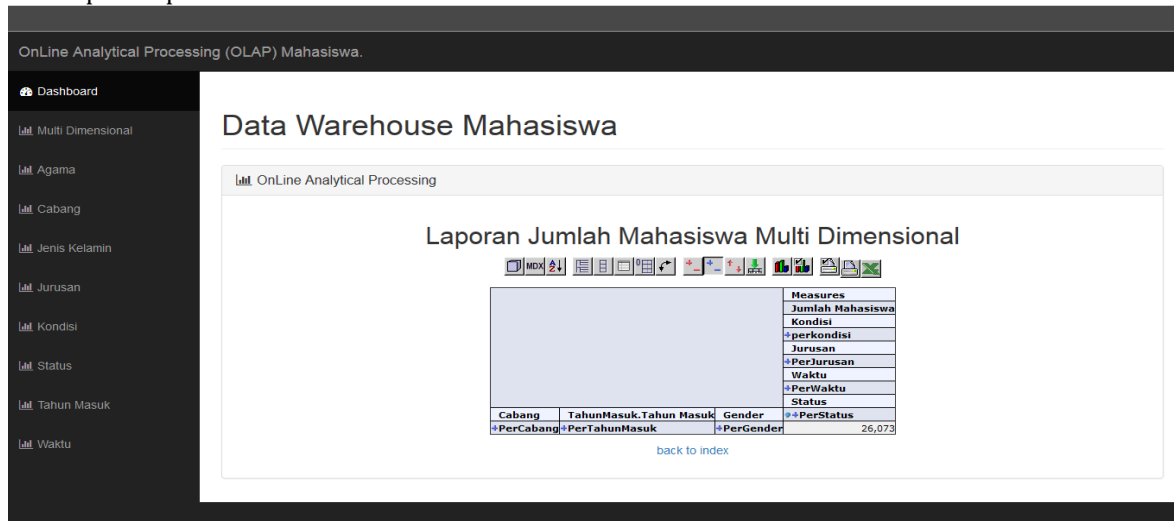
OnLine Analytical Processing (OLAP) Mahasiswa.

Dashboard
Multi Dimensional
Agama
Cabang
Jenis Kelamin
Jurusan
Kondisi
Status
Tahun Masuk
Waktu

Data Warehouse Mahasiswa

OnLine Analytical Processing

Laporan Jumlah Mahasiswa Multi Dimensional

MDX

| | | | Measures |
|---|---|---|---|
| | | | Jumlah Mahasiswa |
| | | | Kondisi |
| | | | perkondisi |
| | | | Jurusan |
| | | | PerJurusan |
| | | | Waktu |
| | | | PerWaktu |
| | | | Status |
| Cabang | TahunMasuk.Tahun Masuk | Gender | PerStatus |
| PerCabang | PerTahunMasuk | PerGender | 26,073 |

back to index